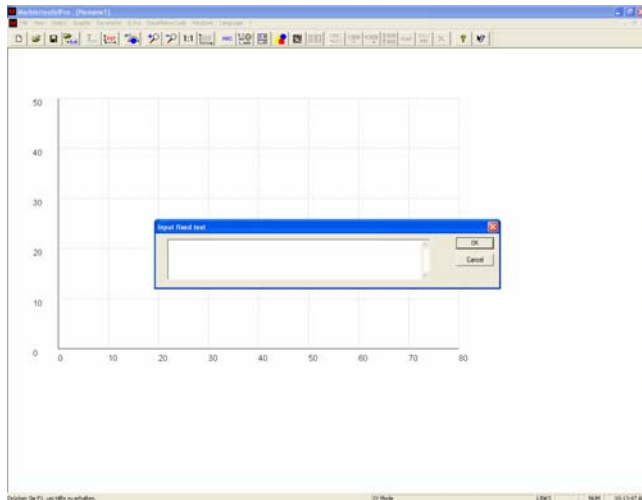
MathGraphPro - [Noname1]

File View Object Graphic Parameter Extra DataTransfer Window Language ?

Input fixed text

OK

Cancel

50

40

30

20

10

0

0 10 20 30 40 50 60 70 80

Drücken Sie F1, um Hilfe zu erhalten.

XY Mode

LINKS

NUM

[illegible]